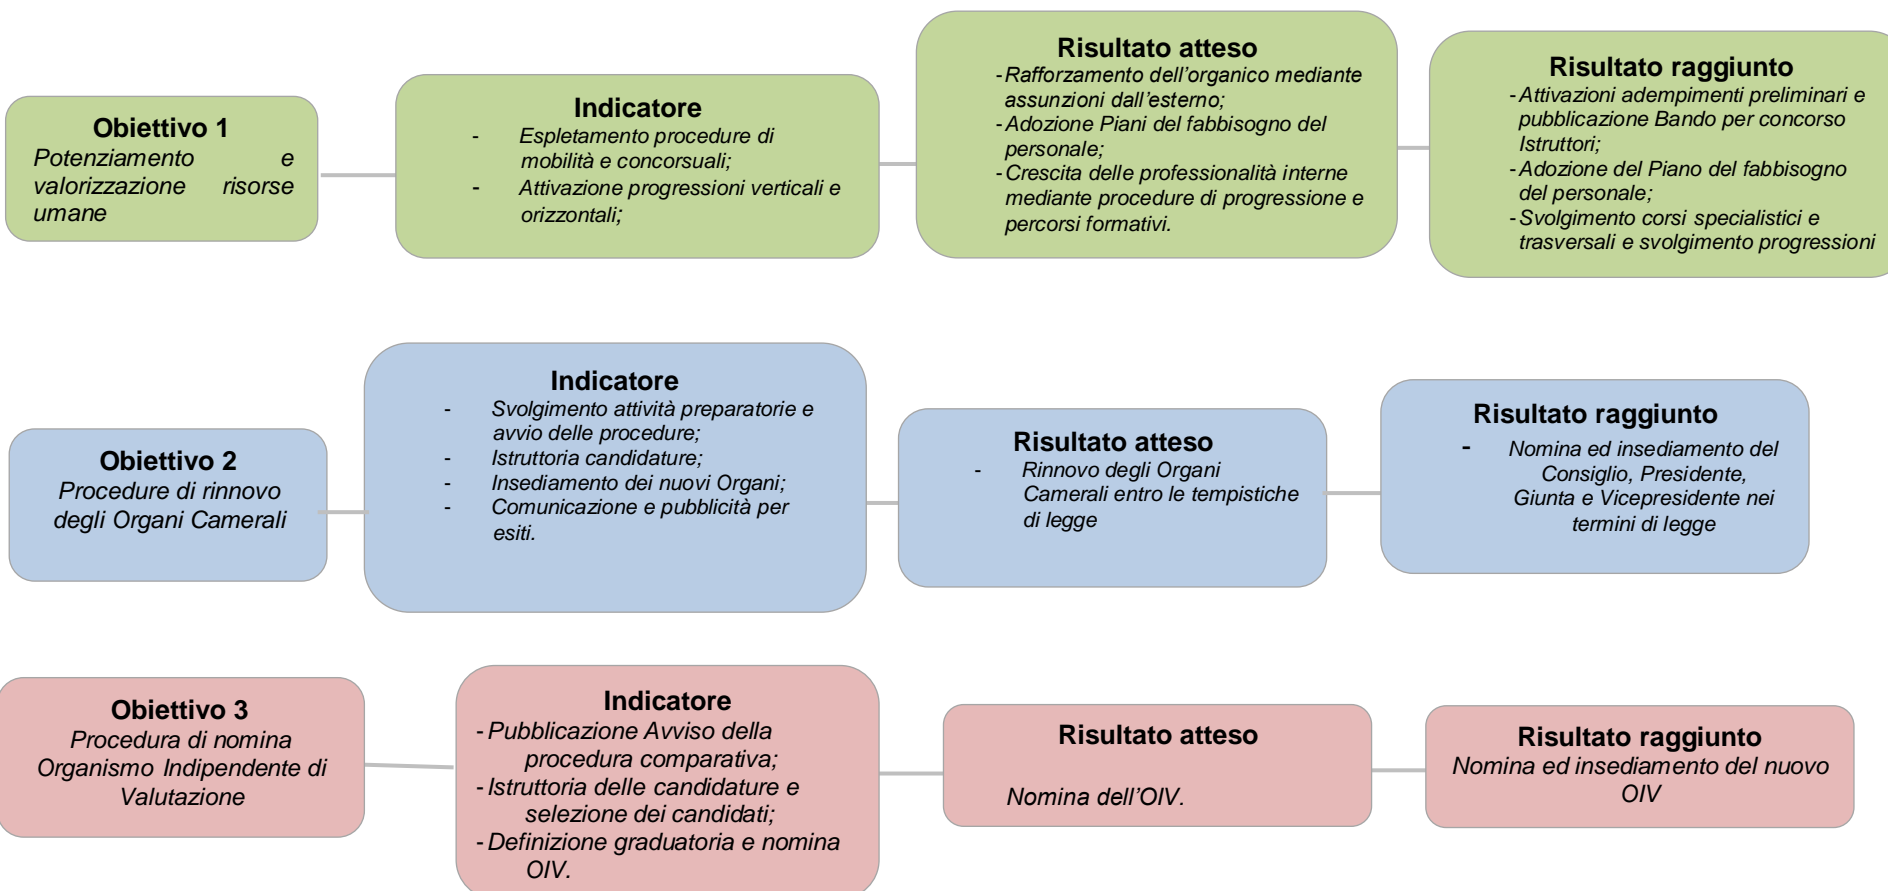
**Obiettivo 1**
Potenziamento e valorizzazione risorse umane

**Indicatore**
- Espletamento procedure di mobilità e concorsuali;
- Attivazione progressioni verticali e orizzontali;

**Risultato atteso**
- Rafforzamento dell'organico mediante assunzioni dall'esterno;
- Adozione Piani del fabbisogno del personale;
- Crescita delle professionalità interne mediante procedure di progressione e percorsi formativi.

**Risultato raggiunto**
- Attivazioni adempimenti preliminari e pubblicazione Bando per concorso Istruttori;
- Adozione del Piano del fabbisogno del personale;
- Svolgimento corsi specialistici e trasversali e svolgimento progressioni

**Obiettivo 2**
Procedure di rinnovo degli Organi Camerali

**Indicatore**
- Svolgimento attività preparatorie e avvio delle procedure;
- Istruttoria candidature;
- Insediamento dei nuovi Organi;
- Comunicazione e pubblicità per esiti.

**Risultato atteso**
- Rinnovo degli Organi Camerali entro le tempistiche di legge

**Risultato raggiunto**
- Nomina ed insediamento del Consiglio, Presidente, Giunta e Vicepresidente nei termini di legge

**Obiettivo 3**
Procedura di nomina Organismo Indipendente di Valutazione

**Indicatore**
- Pubblicazione Avviso della procedura comparativa;
- Istruttoria delle candidature e selezione dei candidati;
- Definizione graduatoria e nomina OIV.

**Risultato atteso**
Nomina dell'OIV.

**Risultato raggiunto**
Nomina ed insediamento del nuovo OIV